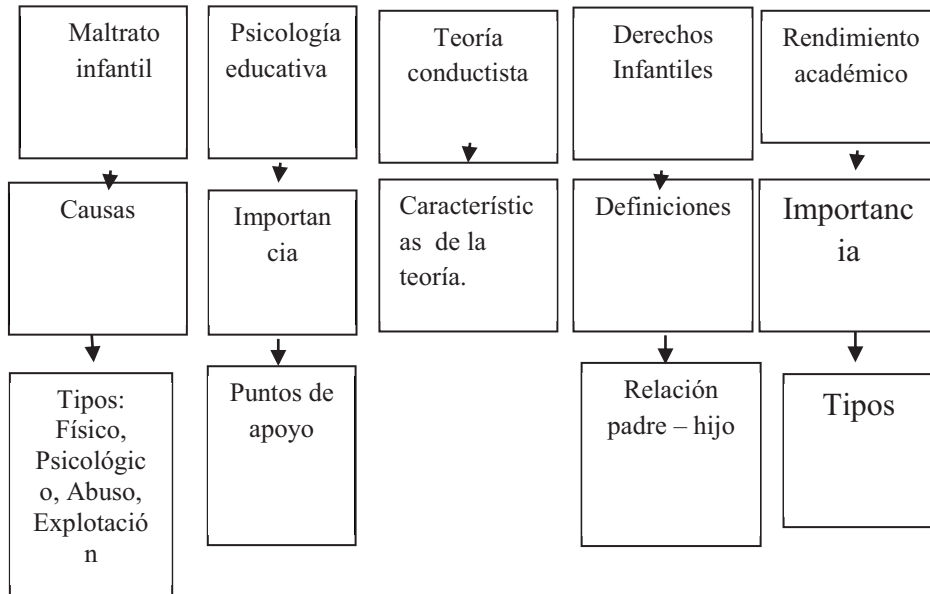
Maltrato infantil

Causas

Tipos: Físico, Psicológico, Abuso, Explotación

Psicología educativa

Importancia

Puntos de apoyo

Teoría conductista

Características de la teoría.

Derechos Infantiles

Definiciones

Relación padre – hijo

Rendimiento académico

Importancia

Tipos